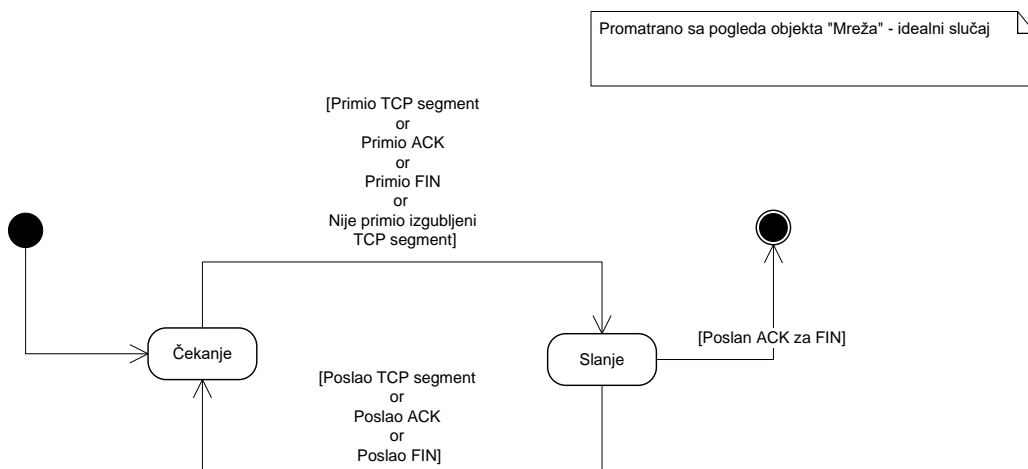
Promatrano sa pogleda objekta "Mreža" - idealni slučaj

[Primio TCP segment
or
Primio ACK
or
Primio FIN
or
Nije primio izgubljeni
TCP segment]

[Poslan ACK za FIN]

Čekanje

Slanje

[Poslao TCP segment
or
Poslao ACK
or
Poslao FIN]